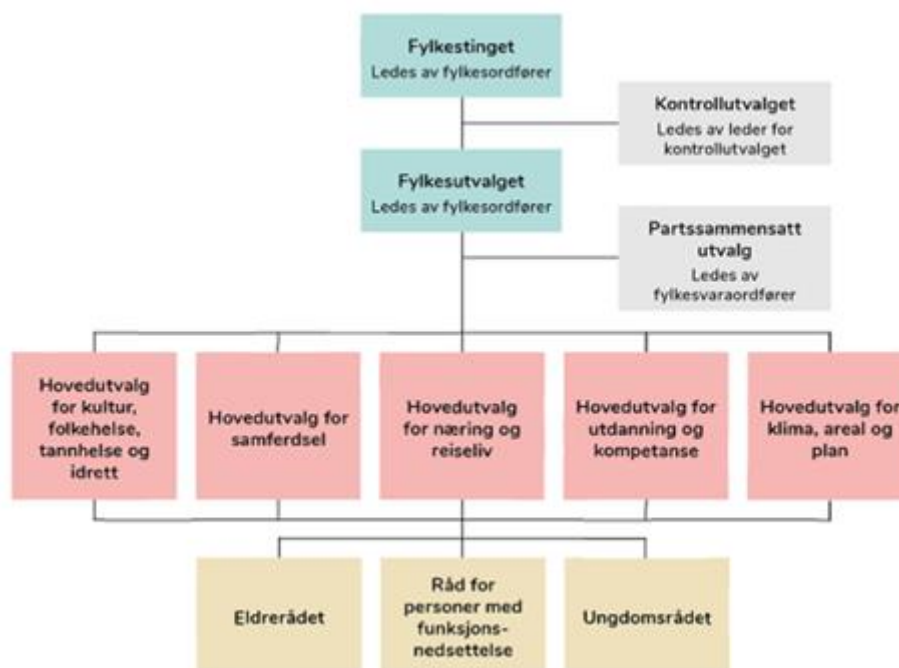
Fylkestinget
Ledes av fylkesordfører

Kontrollutvalget
Ledes av leder for kontrollutvalget

Fylkesutvalget
Ledes av fylkesordfører

Partssammensatt utvalg
Ledes av fylkesvaraordfører

Hovedutvalg for kultur, folkehelse, tannhelse og idrett

Hovedutvalg for samferdsel

Hovedutvalg for næring og reiseliv

Hovedutvalg for utdanning og kompetanse

Hovedutvalg for klima, areal og plan

Eldrerådet

Råd for personer med funksjonsnedsettelse

Ungdomsrådet